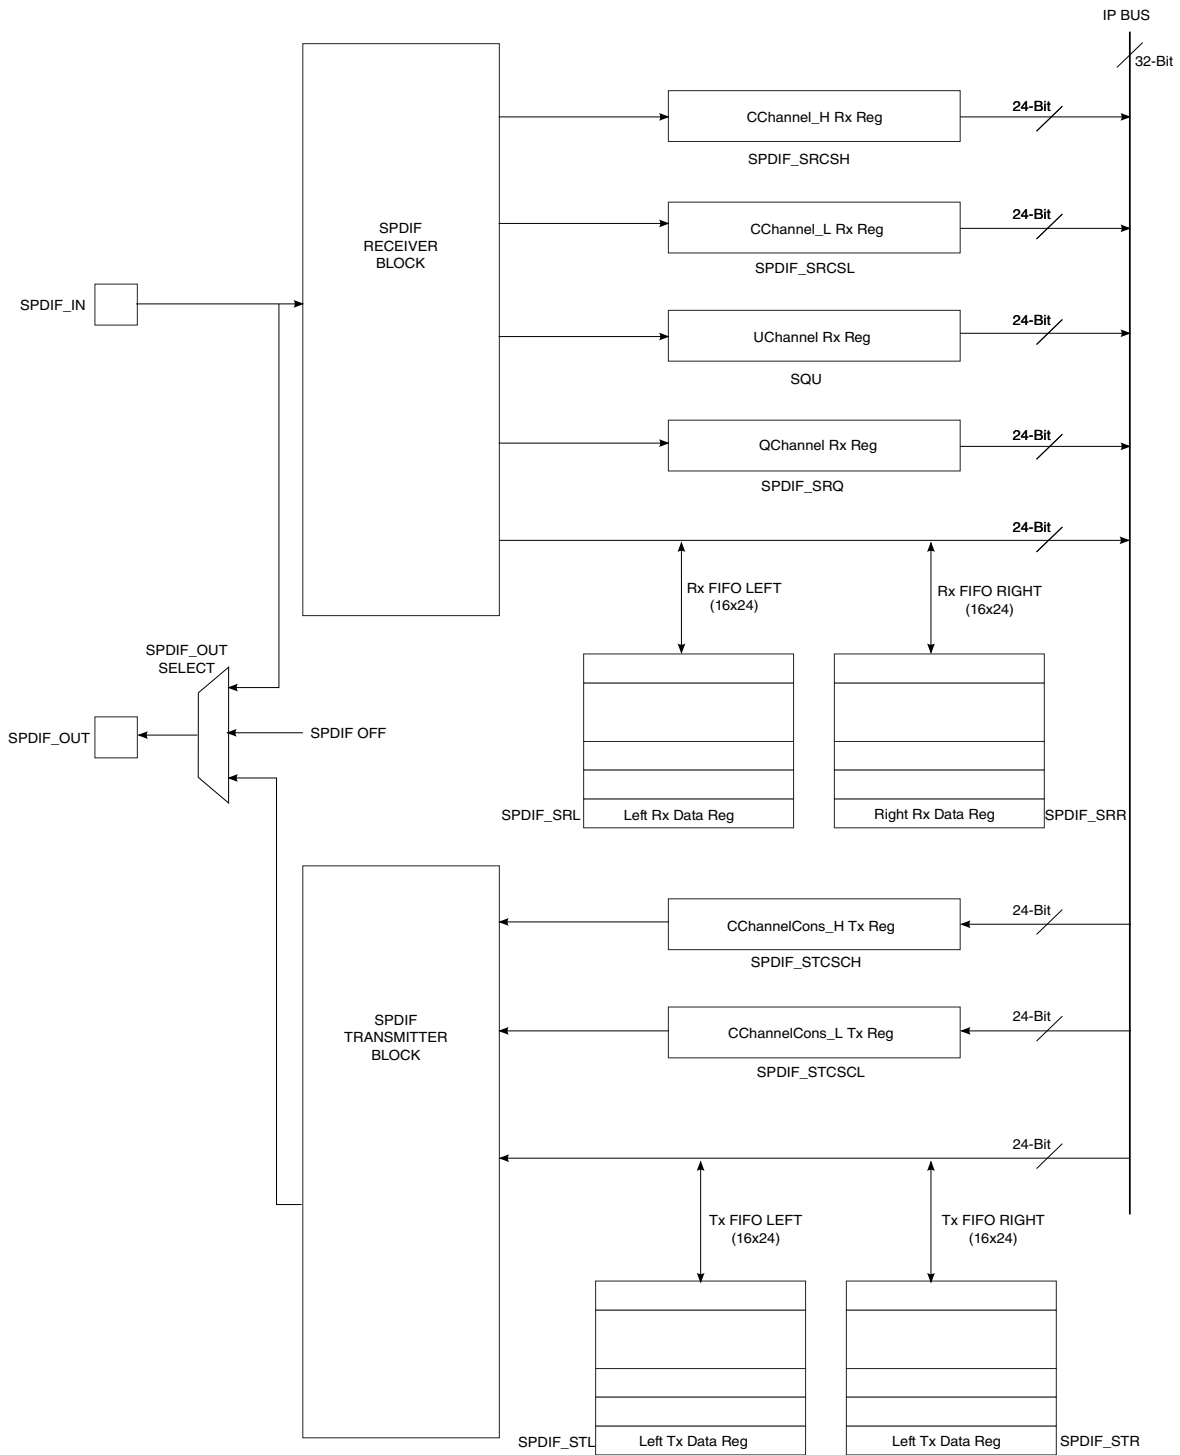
IP BUS

32-Bit

CChannel_H Rx Reg

24-Bit

SPDIF_SRCSH

SPDIF RECEIVER BLOCK

CChannel_L Rx Reg

24-Bit

SPDIF_SRCSL

SPDIF_IN

UChannel Rx Reg

24-Bit

SQU

QChannel Rx Reg

24-Bit

SPDIF_SRQ

24-Bit

Rx FIFO LEFT (16x24)

Rx FIFO RIGHT (16x24)

SPDIF_OUT SELECT

SPDIF_OUT

SPDIF OFF

SPDIF_SRL

Left Rx Data Reg

Right Rx Data Reg

SPDIF_SRR

CChannelCons_H Tx Reg

24-Bit

SPDIF_STCSCH

SPDIF TRANSMITTER BLOCK

CChannelCons_L Tx Reg

24-Bit

SPDIF_STCSCL

24-Bit

Tx FIFO LEFT (16x24)

Tx FIFO RIGHT (16x24)

SPDIF_STL

Left Tx Data Reg

Left Tx Data Reg

SPDIF_STR